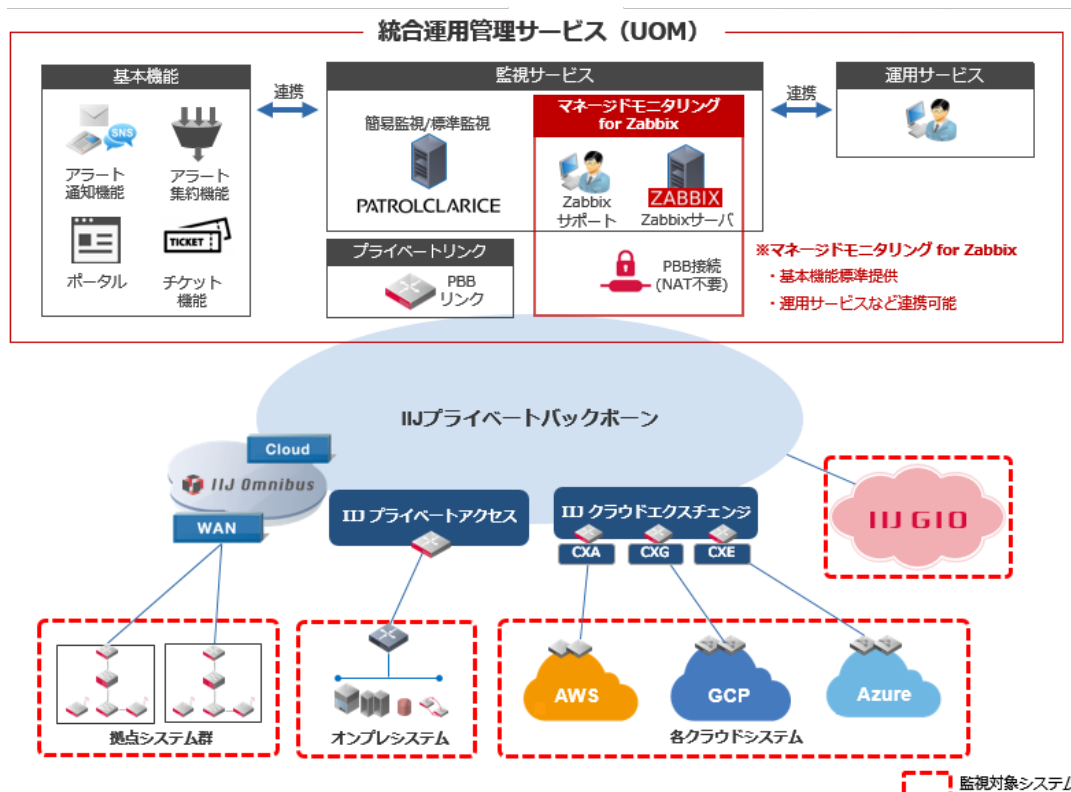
統合運用管理サービス（UOM）

基本機能

SNS

アラート通知機能

アラート集約機能

ポータル

TICKET

チケット機能

連携

監視サービス

簡易監視/標準監視

PATROLCLARICE

マネージドモニタリング for Zabbix

Zabbixサポート

ZABBIX

Zabbixサーバ

PBB接続 (NAT不要)

連携

運用サービス

プライベートリンク

PBBリンク

※マネージドモニタリング for Zabbix

・基本機能標準提供

・運用サービスなど連携可能

IIJプライベートバックボーン

Cloud

IIJ Omnibus

WAN

IIJ プライベートアクセス

IIJ クラウドエクスチェンジ

CXA

CXG

CXE

IIJ GIO

拠点システム群

オンプレシステム

AWS

GCP

Azure

各クラウドシステム

監視対象システム